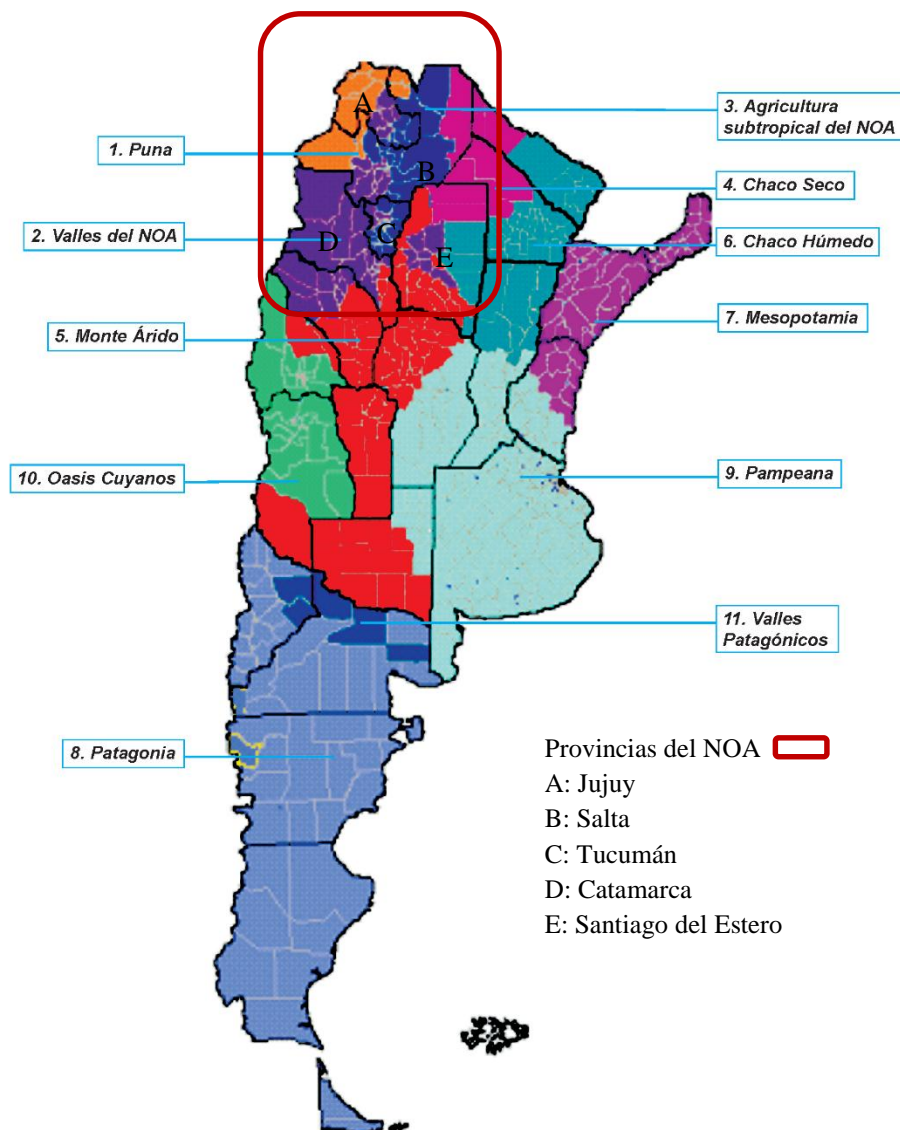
A

B

C

D

E

3. Agricultura subtropical del NOA

1. Puna

4. Chaco Seco

2. Valles del NOA

6. Chaco Húmedo

7. Mesopotamia

5. Monte Árido

10. Oasis Cuyanos

9. Pampeana

11. Valles Patagónicos

8. Patagonia

Provincias del NOA
A: Jujuy
B: Salta
C: Tucumán
D: Catamarca
E: Santiago del Estero